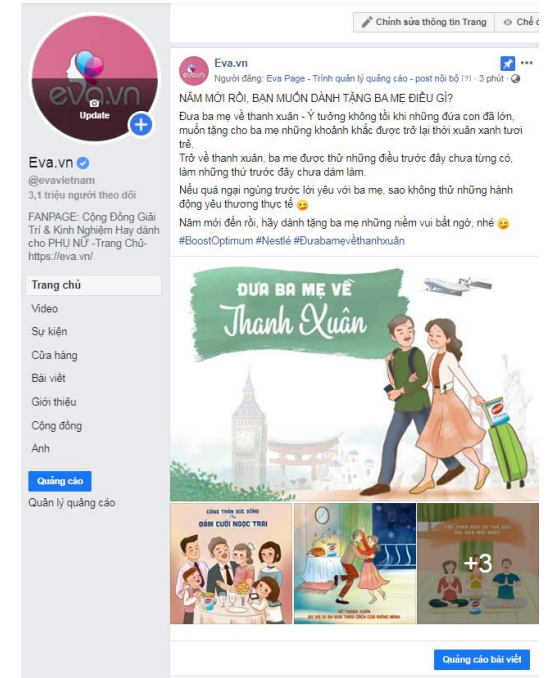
Chỉnh sửa thông tin Trang

Chế

eva.vn

Update

Eva.vn

@evavietnam

3,1 triệu người theo dõi

FANPAGE: Cộng Đồng Giải Trí & Kinh Nghiệm Hay dành cho PHỤ NỮ -Trang Chủ- https://eva.vn/

Trang chủ

Video

Sự kiện

Cửa hàng

Bài viết

Giới thiệu

Cộng đồng

Ảnh

Quảng cáo

Quản lý quảng cáo

Eva.vn

Người đăng: Eva Page - Trình quản lý quảng cáo - post nội bộ [?] · 3 phút ·

NĂM MỚI RỒI, BẠN MUỐN DÀNH TẶNG BA MẸ ĐIỀU GÌ?

Đưa ba mẹ về thanh xuân - Ý tưởng không tồi khi những đứa con đã lớn, muốn tặng cho ba mẹ những khoảnh khắc được trở lại thời xuân xanh tươi trẻ.

Trở về thanh xuân, ba mẹ được thử những điều trước đây chưa từng có, làm những thứ trước đây chưa dám làm.

Nếu quá ngại ngùng trước lời yêu với ba mẹ, sao không thử những hành động yêu thương thực tế 😉

Năm mới đến rồi, hãy dành tặng ba mẹ những niềm vui bất ngờ, nhé 😉

#BoostOptimum #Nestlé #Đưabamẹvềthanhxuân

ĐƯA BA MẸ VỀ

Thanh Xuân

CÙNG THAM SỨC SỐNG ĐÁM CƯỚI NGỌC TRAI

VỀ THANH XUÂN

+3

Quảng cáo bài viết